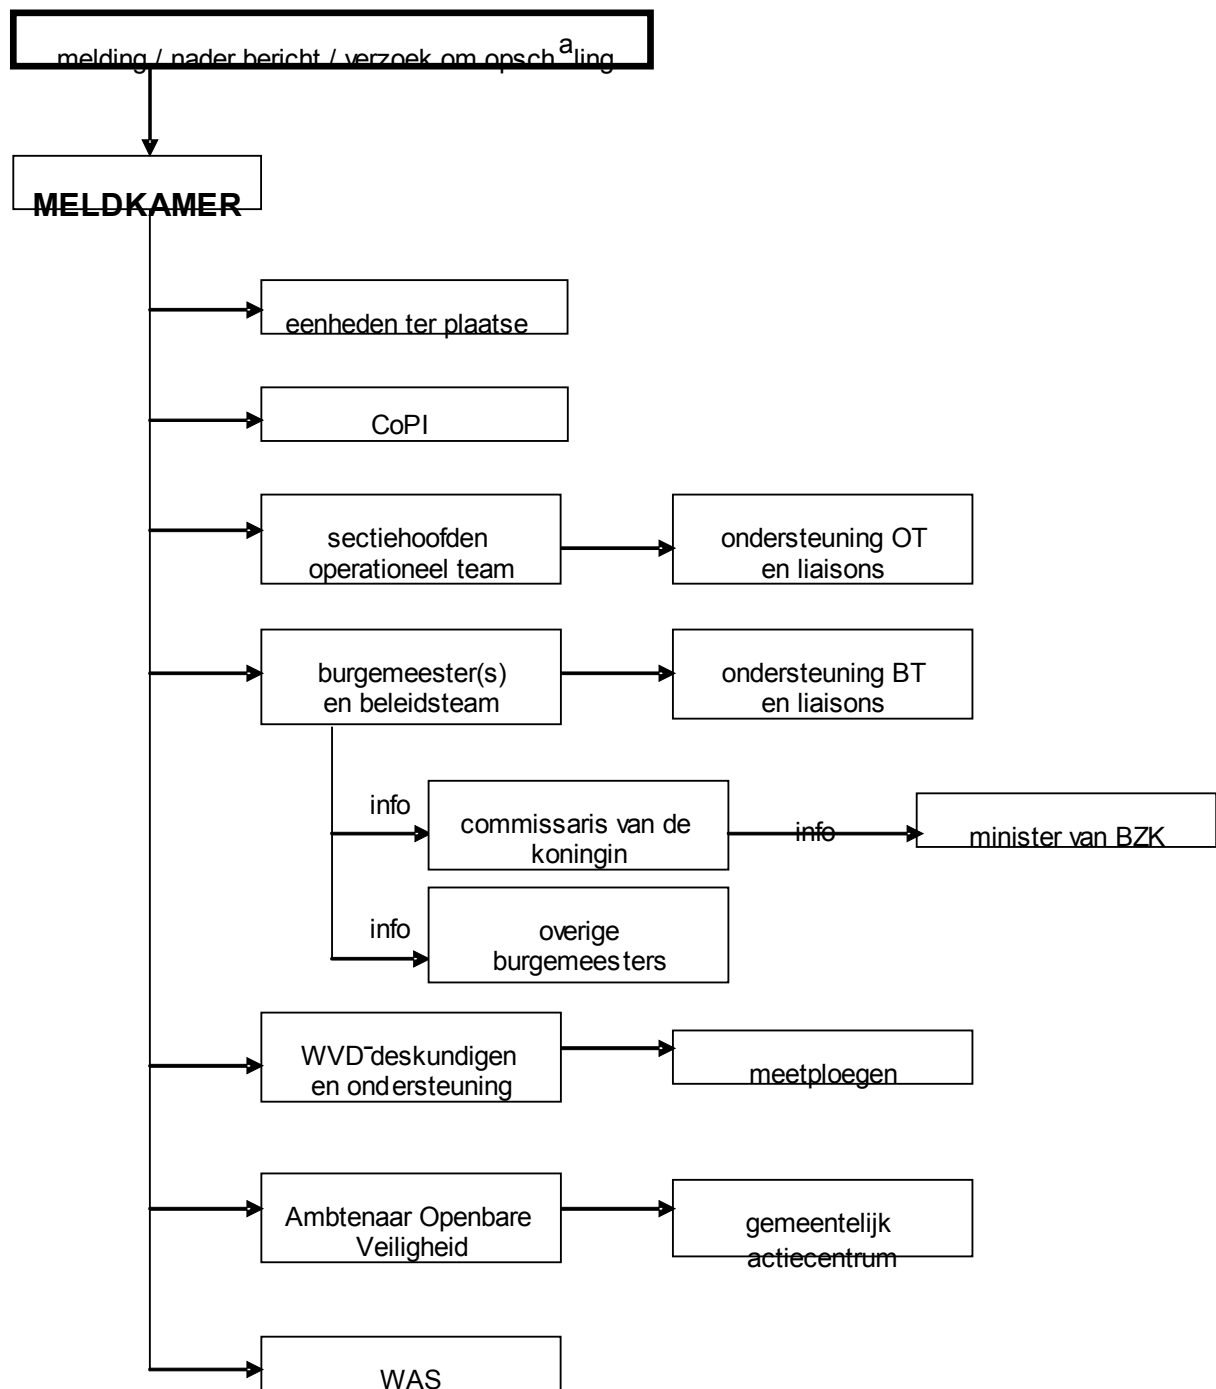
melding / nader bericht / verzoek om opsch$^{a}$ling

MELDKAMER

eenheden ter plaatse

CoPI

sectiehoofden operationeel team

ondersteuning OT en liaisons

burgemeester(s) en beleidsteam

ondersteuning BT en liaisons

info

commissaris van de koningin

info

minister van BZK

info

overige burgemeesters

WVD-deskundigen en ondersteuning

meetploegen

Ambtenaar Openbare Veiligheid

gemeentelijk actiecentrum

WAS